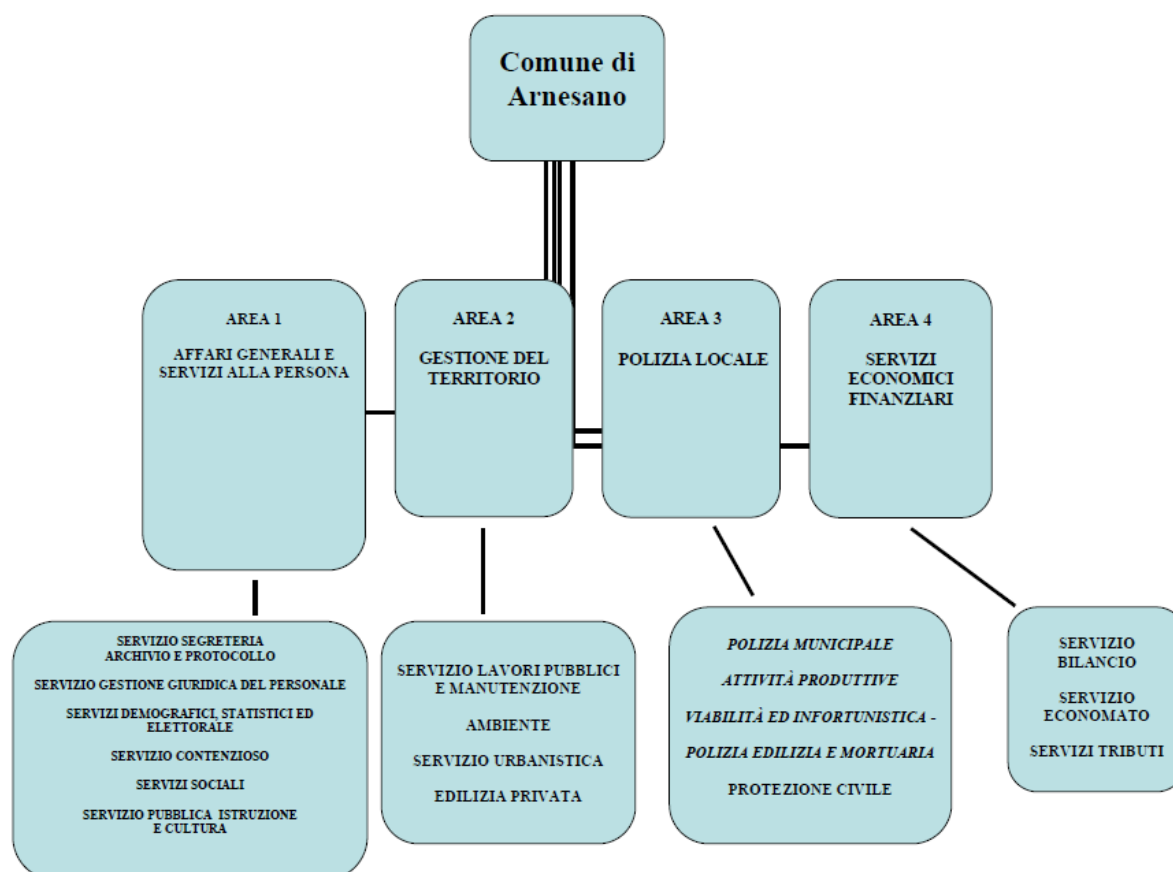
Comune di Arnesano

AREA 1

AFFARI GENERALI E SERVIZI ALLA PERSONA

AREA 2

GESTIONE DEL TERRITORIO

AREA 3

POLIZIA LOCALE

AREA 4

SERVIZI ECONOMICI FINANZIARI

SERVIZIO SEGRETERIA ARCHIVIO E PROTOCOLLO

SERVIZIO GESTIONE GIURIDICA DEL PERSONALE

SERVIZI DEMOGRAFICI, STATISTICI ED ELETTORALE

SERVIZIO CONTENZIOSO

SERVIZI SOCIALI

SERVIZIO PUBBLICA ISTRUZIONE E CULTURA

SERVIZIO LAVORI PUBBLICI E MANUTENZIONE

AMBIENTE

SERVIZIO URBANISTICA

EDILIZIA PRIVATA

POLIZIA MUNICIPALE

ATTIVITÀ PRODUTTIVE

VIABILITÀ ED INFORTUNISTICA -

POLIZIA EDILIZIA E MORTUARIA

PROTEZIONE CIVILE

SERVIZIO BILANCIO

SERVIZIO ECONOMATO

SERVIZI TRIBUTI